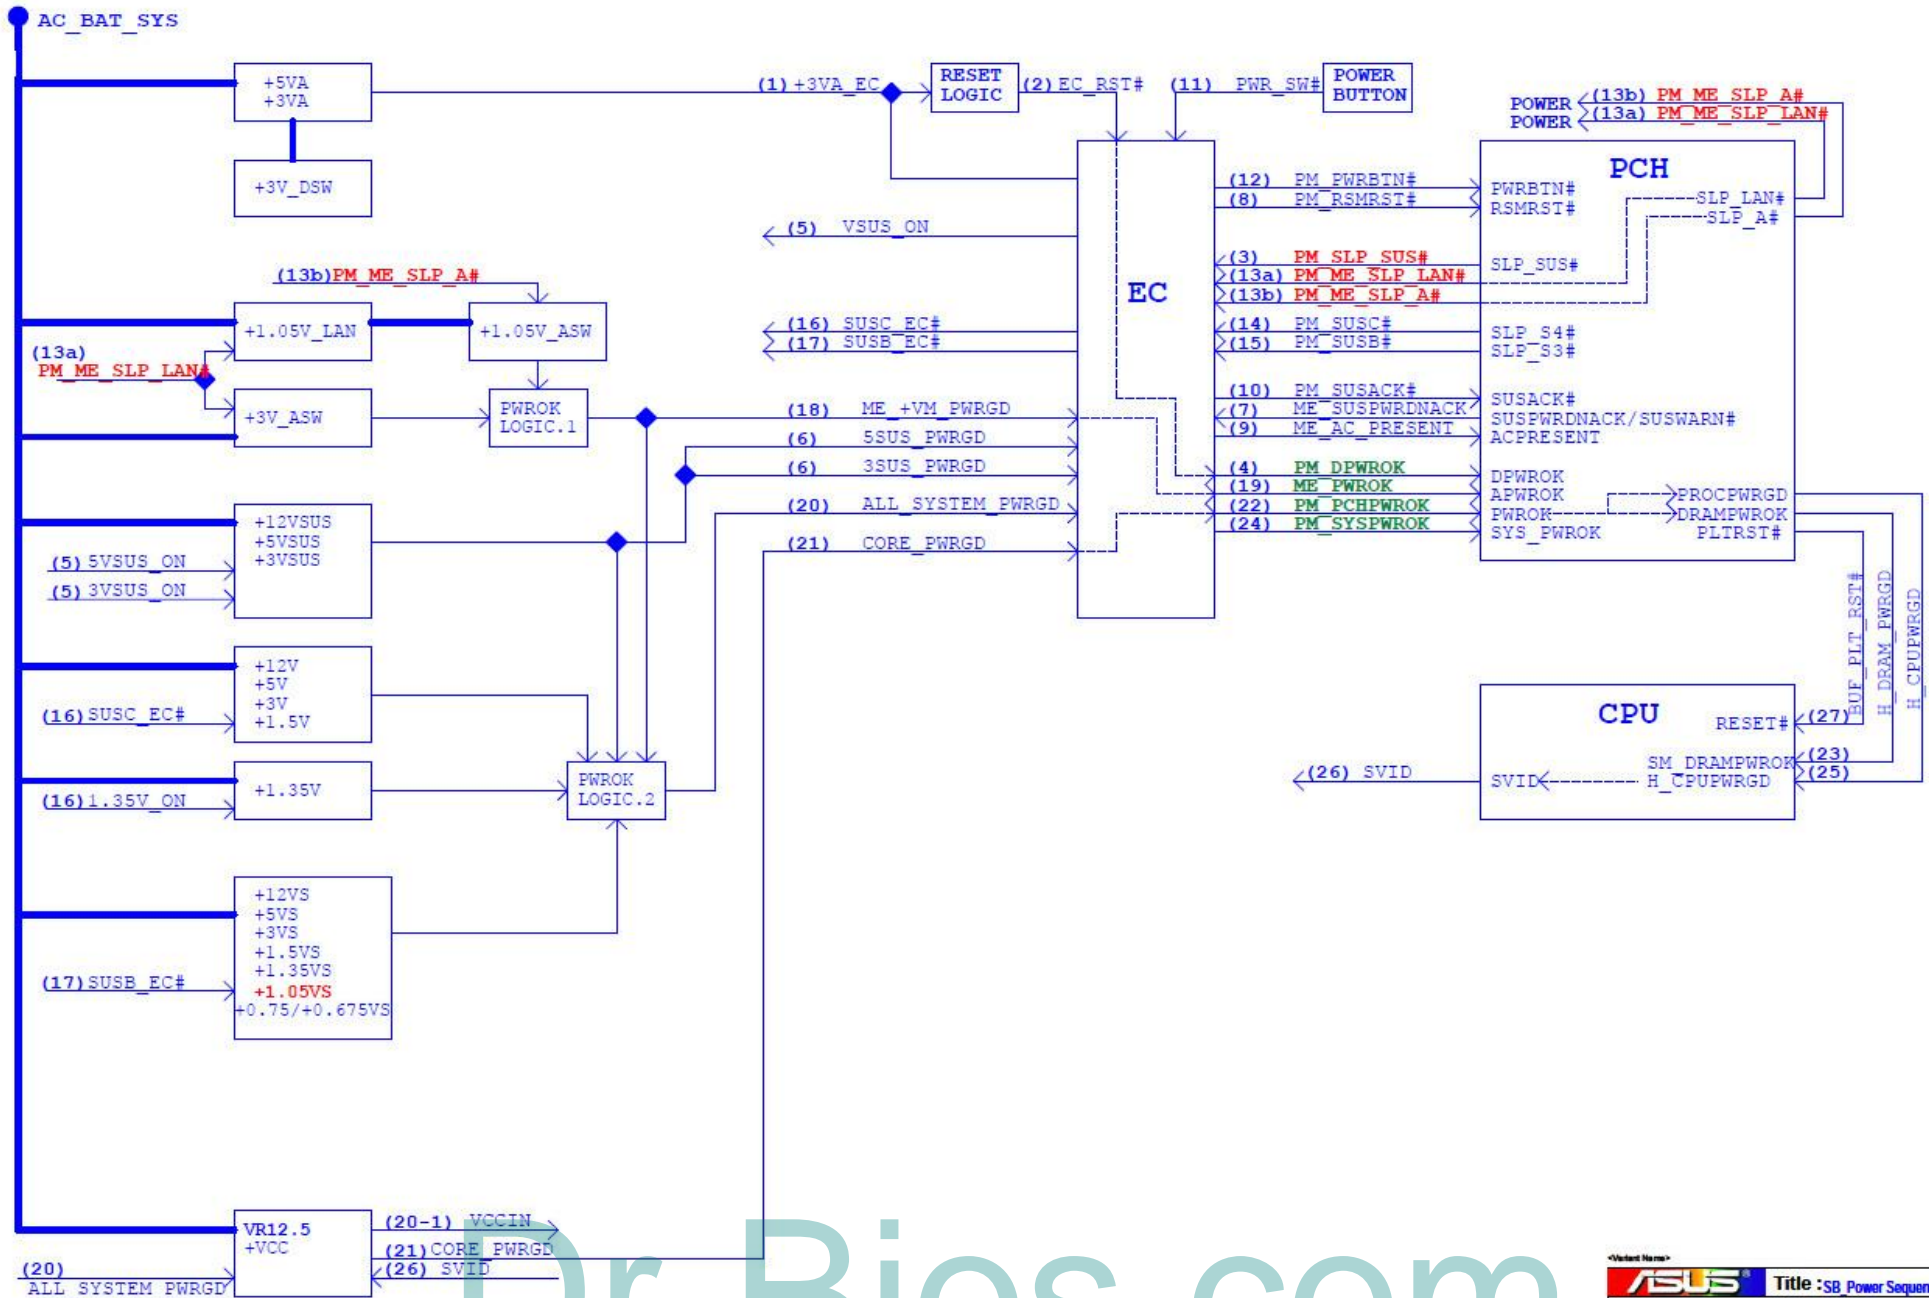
AC_BAT_SYS

+5VA
+3VA

+3V_DSW

(1) +3VA_EC

RESET LOGIC

(2) EC_RST#

(11) PWR_SW#

POWER BUTTON

POWER (13b) PM_ME_SLP_A#
POWER (13a) PM_ME_SLP_LAN#

PCH

(12) PM_PWRBTN#
(8) PM_RSMRST#

PWRBTN#
RSMRST#

SLP_LAN#
SLP_A#

(5) VSUS_ON

EC

(3) PM_SLP_SUS#
(13a) PM_ME_SLP_LAN#
(13b) PM_ME_SLP_A#

SLP_SUS#

(13b)PM_ME_SLP_A#

+1.05V_LAN

+1.05V_ASW

(16) SUSC_EC#
(17) SUSB_EC#

(14) PM_SUSC#
(15) PM_SUSB#

SLP_S4#
SLP_S3#

(13a)
PM_ME_SLP_LAN#

+3V_ASW

PWROK LOGIC.1

(18) ME_+VM_PWRGD
(6) 5SUS_PWRGD
(6) 3SUS_PWRGD
(20) ALL_SYSTEM_PWRGD
(21) CORE_PWRGD

(10) PM_SUSACK#
(7) ME_SUSPWRDNACK
(9) ME_AC_PRESENT

SUSACK#
SUSPWRDNACK/SUSWARN#
ACPRESENT

(4) PM_DPWROK
(19) ME_PWROK
(22) PM_PCHPWROK
(24) PM_SYSPWROK

DPWROK
APWROK
PWROK
SYS_PWROK

PROCPWRGD
DRAMPWROK
PLTRST#

+12VSUS
+5VSUS
+3VSUS

(5) 5VSUS_ON
(5) 3VSUS_ON

BUF_PLT_RST#
H_DRAM_PWRGD
H_CPUPWRGD

+12V
+5V
+3V
+1.5V

(16) SUSC_EC#

CPU

RESET#
(27)

SM_DRAMPWROK
H_CPUPWRGD
(23)
(25)

(26) SVID

SVID

+1.35V

(16) 1.35V_ON

PWROK LOGIC.2

+12VS
+5VS
+3VS
+1.5VS
+1.35VS
+1.05VS
+0.75/+0.675VS

(17) SUSB_EC#

VR12.5
+VCC

(20-1) VCCIN
(21) CORE_PWRGD
(26) SVID

(20)
ALL_SYSTEM_PWRGD

Dr-Bios.com

<Variant Name>
ASUS
Title : SB_Power_Sequen